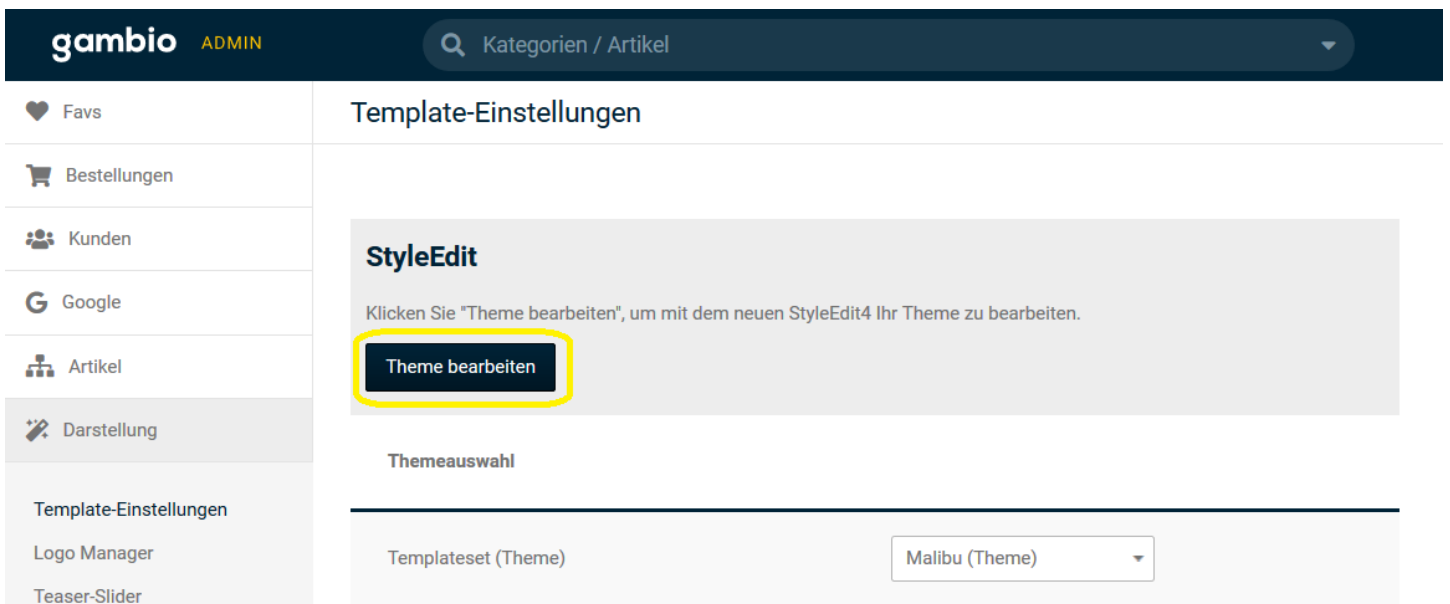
gambio ADMIN

Kategorien / Artikel

Favs

Bestellungen

Kunden

Google

Artikel

Darstellung

Template-Einstellungen

Logo Manager

Teaser-Slider

Template-Einstellungen

StyleEdit

Klicken Sie "Theme bearbeiten", um mit dem neuen StyleEdit4 Ihr Theme zu bearbeiten.

Theme bearbeiten

Themeauswahl

Templateset (Theme)

Malibu (Theme)